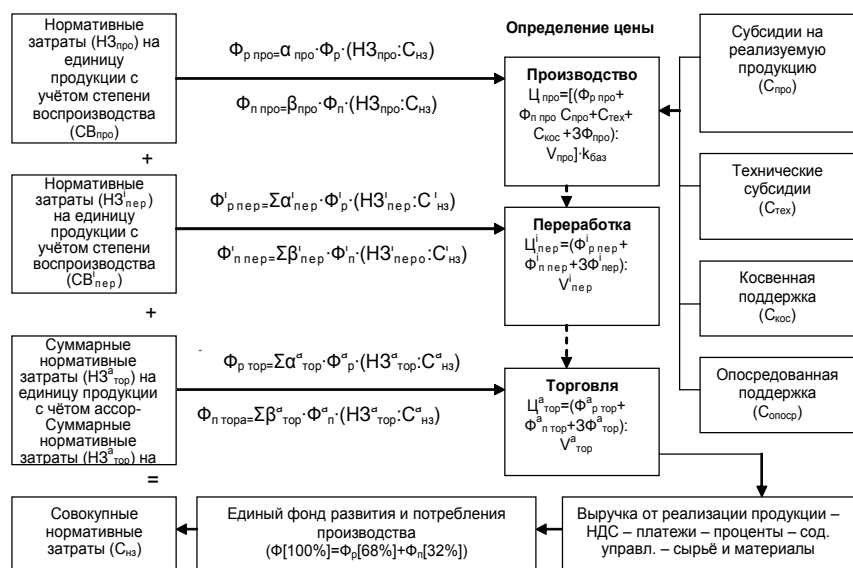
Нормативные затраты (НЗ$_{про}$) на единицу продукции с учётом степени воспроизводства (СВ$_{про}$)

+

Нормативные затраты (НЗ$^{i}_{пер}$) на единицу продукции с учётом степени воспроизводства (СВ$^{i}_{пер}$)

+

Суммарные нормативные затраты (НЗ$^{a}_{тор}$) на единицу продукции с чётом ассор- Суммарные нормативные затраты (НЗ$^{a}_{тор}$) на

=

$Ф_{р\ про}=α_{про}·Ф_{р}·(НЗ_{про}:С_{нз})$

$Ф_{п\ про}=β_{про}·Ф_{п}·(НЗ_{про}:С_{нз})$

$Ф^{i}_{р\ пер}=Σα^{i}_{пер}·Ф^{i}_{р}·(НЗ^{i}_{пер}:С^{i}_{нз})$

$Ф^{i}_{п\ пер}=Σβ^{i}_{пер}·Ф^{i}_{п}·(НЗ^{i}_{перо}:С^{i}_{нз})$

$Ф_{р\ тор}=Σα^{a}_{тор}·Ф^{a}_{р}·(НЗ^{a}_{тор}:С^{a}_{нз})$

$Ф_{п\ тора}=Σβ^{a}_{тор}·Ф^{a}_{п}·(НЗ^{a}_{тор}:С^{a}_{нз})$

Определение цены

Производство
$Ц_{про}=[(Ф_{р\ про}+Ф_{п\ про}\ С_{про}+С_{тех}+С_{кос}+ЗФ_{про})$: $V_{про}]·k_{баз}$

Переработка
$Ц^{i}_{пер}=(Ф^{i}_{р\ пер}+Ф^{i}_{п\ пер}+ЗФ^{i}_{пер})$: $V^{i}_{пер}$

Торговля
$Ц^{a}_{тор}=(Ф^{a}_{р\ тор}+Ф^{a}_{п\ тор}+ЗФ^{a}_{тор})$: $V^{a}_{тор}$

Субсидии на реализуемую продукцию ($С_{про}$)

Технические субсидии ($С_{тех}$)

Косвенная поддержка ($С_{кос}$)

Опосредованная поддержка ($С_{опоср}$)

Совокупные нормативные затраты ($С_{нз}$)

Единый фонд развития и потребления производства
$(Ф[100\%]=Ф_{р}[68\%]+Ф_{п}[32\%])$

Выручка от реализации продукции – НДС – платежи – проценты – сод. управл. – сырьё и материалы